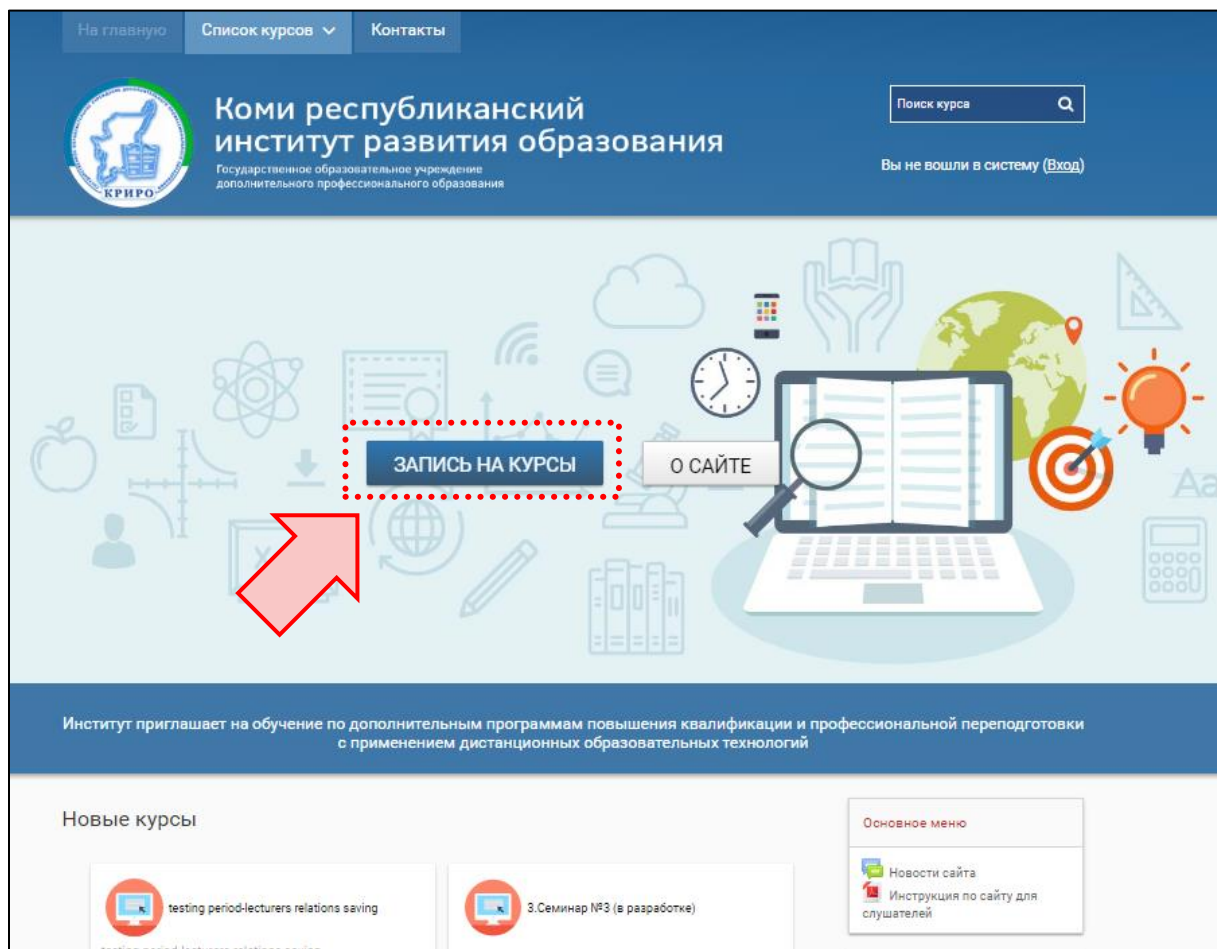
На главную Список курсов Контакты

КРИРО

Коми республиканский институт развития образования
Государственное образовательное учреждение дополнительного профессионального образования

Поиск курса

Вы не вошли в систему (Вход)

ЗАПИСЬ НА КУРСЫ

О САЙТЕ

Аа

Институт приглашает на обучение по дополнительным программам повышения квалификации и профессиональной переподготовки с применением дистанционных образовательных технологий

Новые курсы

testing period-lecturers relations saving

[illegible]

3.Семинар №3 (в разработке)

Основное меню

Новости сайта

Инструкция по сайту для слушателей